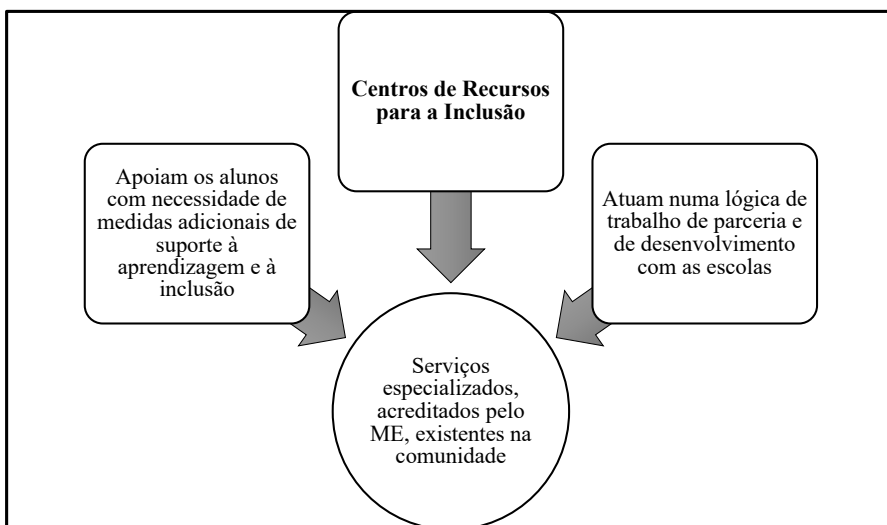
Centros de Recursos para a Inclusão

Apoiam os alunos com necessidade de medidas adicionais de suporte à aprendizagem e à inclusão

Atuam numa lógica de trabalho de parceria e de desenvolvimento com as escolas

Serviços especializados, acreditados pelo ME, existentes na comunidade